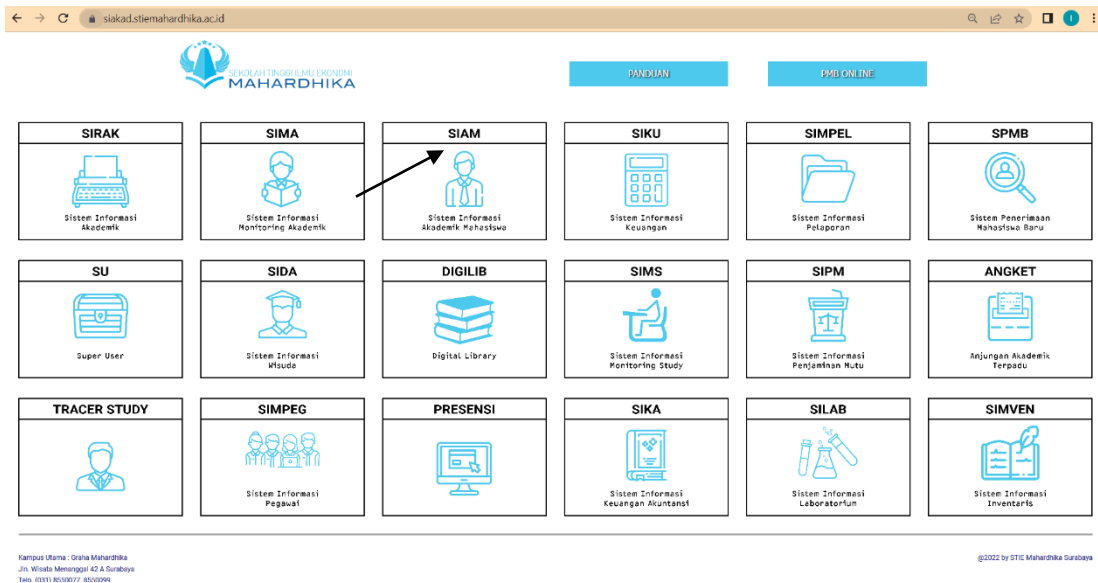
siakad.stiemahardhika.ac.id

SEKOLAH TINGGI ILMU EKONOMI
MAHARDHIKA

PANDUAN

PMB ONLINE

SIRAK
Sistem Informasi Akademik

SIMA
Sistem Informasi Monitoring Akademik

SIAM
Sistem Informasi Akademik Mahasiswa

SIKU
Sistem Informasi Keuangan

SIMPEL
Sistem Informasi Pelaporan

SPMB
Sistem Penerimaan Mahasiswa Baru

SU
Super User

SIDA
Sistem Informasi Wisuda

DIGILIB
Digital Library

SIMS
Sistem Informasi Monitoring Study

SIPM
Sistem Informasi Penjaminan Mutu

ANGKET
Anjungan Akademik Terpadu

TRACER STUDY

SIMPEG
Sistem Informasi Pegawai

PRESENSI

SIKA
Sistem Informasi Keuangan Akuntansi

SILAB
Sistem Informasi Laboratorium

SIMVEN
Sistem Informasi Inventaris

Kampus Utama : Graha Mahardhika
Jln. Wisata Menanggal 42 A Surabaya
Telp. (031) 8550077, 8550099

@2022 by STIE Mahardhika Surabaya